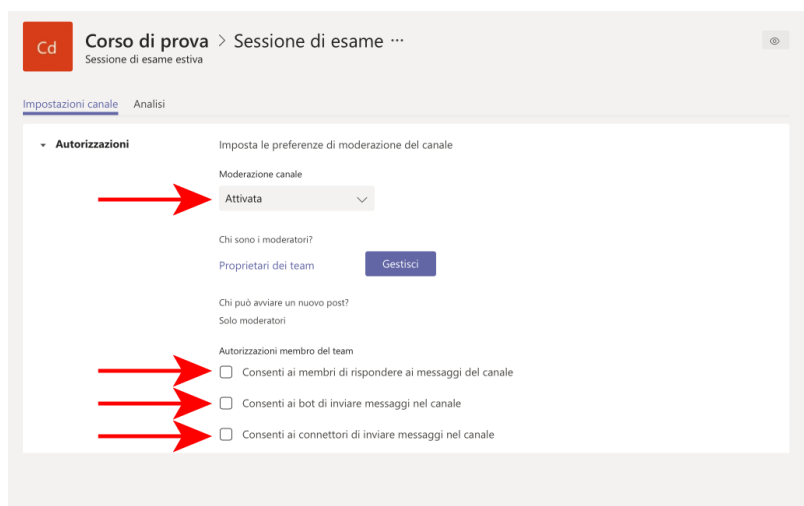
Cd

Corso di prova > Sessione di esame ···
Sessione di esame estiva

Impostazioni canale Analisi

Autorizzazioni

Imposta le preferenze di moderazione del canale

Moderazione canale

Attivata

Chi sono i moderatori?

Proprietari dei team

Gestisci

Chi può avviare un nuovo post?

Solo moderatori

Autorizzazioni membro del team

Consenti ai membri di rispondere ai messaggi del canale

Consenti ai bot di inviare messaggi nel canale

Consenti ai connettori di inviare messaggi nel canale